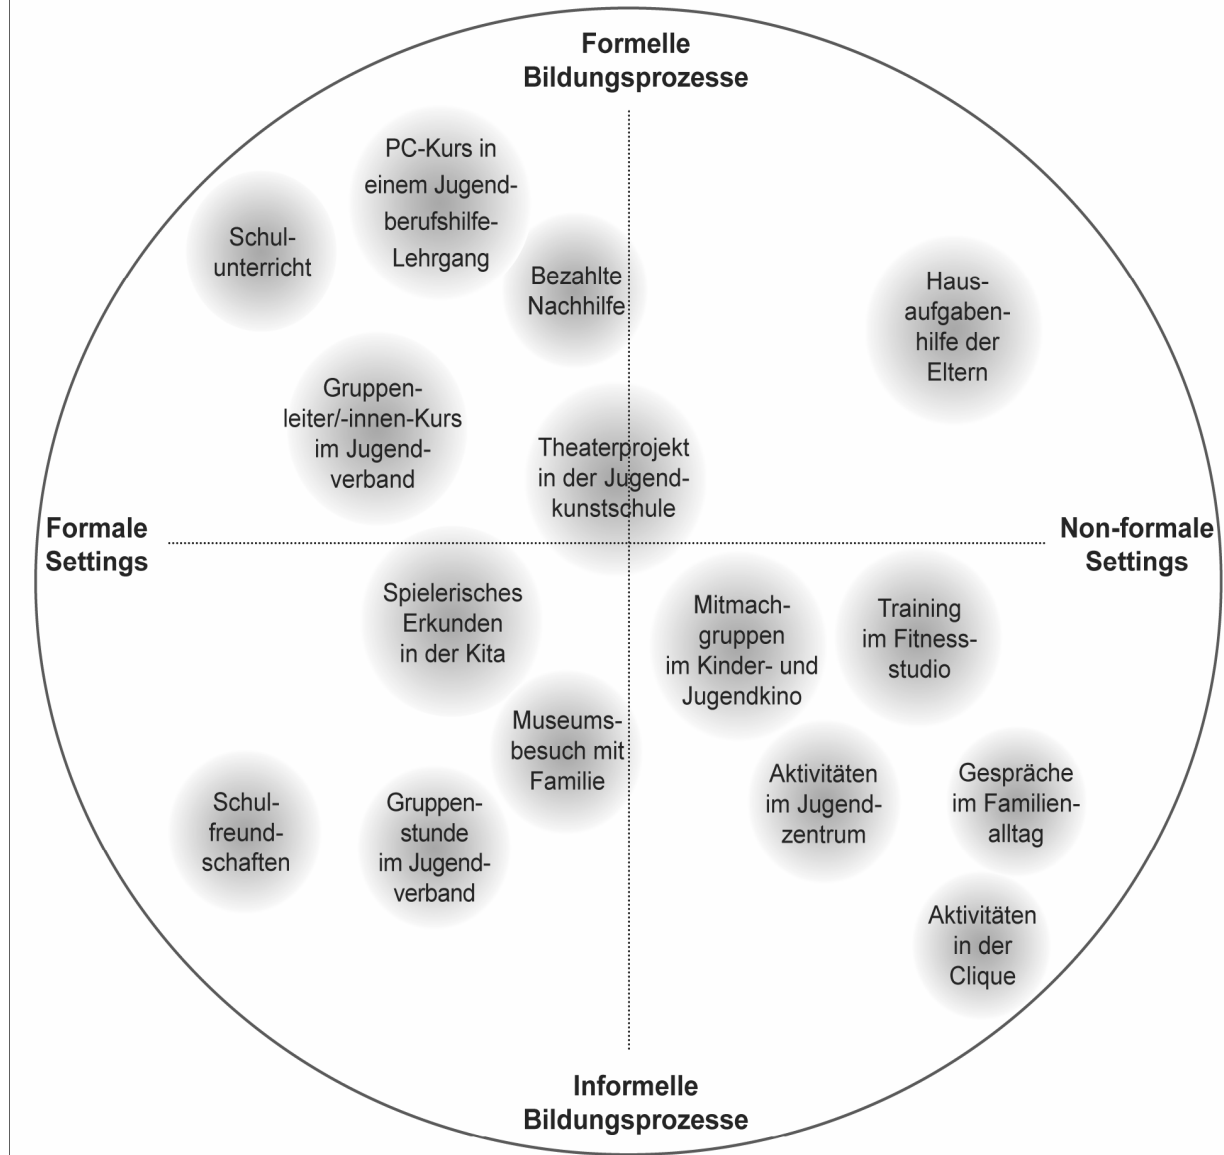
Formelle Bildungsprozesse

PC-Kurs in einem Jugendberufshilfe-Lehrgang

Schulunterricht

Bezahlte Nachhilfe

Hausaufgabenhilfe der Eltern

Gruppenleiter/-innen-Kurs im Jugendverband

Theaterprojekt in der Jugendkunstschule

Formale Settings

Non-formale Settings

Spielerisches Erkunden in der Kita

Mitmachgruppen im Kinder- und Jugendkino

Training im Fitnessstudio

Museumsbesuch mit Familie

Schulfreundschaften

Gruppenstunde im Jugendverband

Aktivitäten im Jugendzentrum

Gespräche im Familienalltag

Aktivitäten in der Clique

Informelle Bildungsprozesse